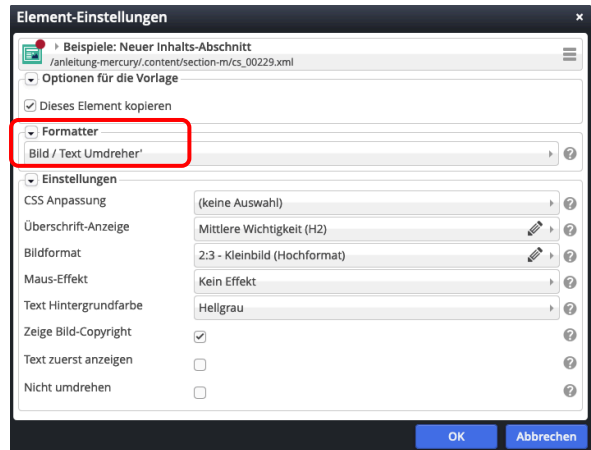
Element-Einstellungen

×

Beispiele: Neuer Inhalts-Abschnitt
/anleitung-mercury/.content/section-m/cs_00229.xml

Optionen für die Vorlage

Dieses Element kopieren

Formatter

Bild / Text Umdreher'

Einstellungen

| CSS Anpassung | (keine Auswahl) |
|---|---|
| Überschrift-Anzeige | Mittlere Wichtigkeit (H2) |
| Bildformat | 2:3 - Kleinbild (Hochformat) |
| Maus-Effekt | Kein Effekt |
| Text Hintergrundfarbe | Hellgrau |
| Zeige Bild-Copyright | ✔ |
| Text zuerst anzeigen | |
| Nicht umdrehen | |

OK

Abbrechen